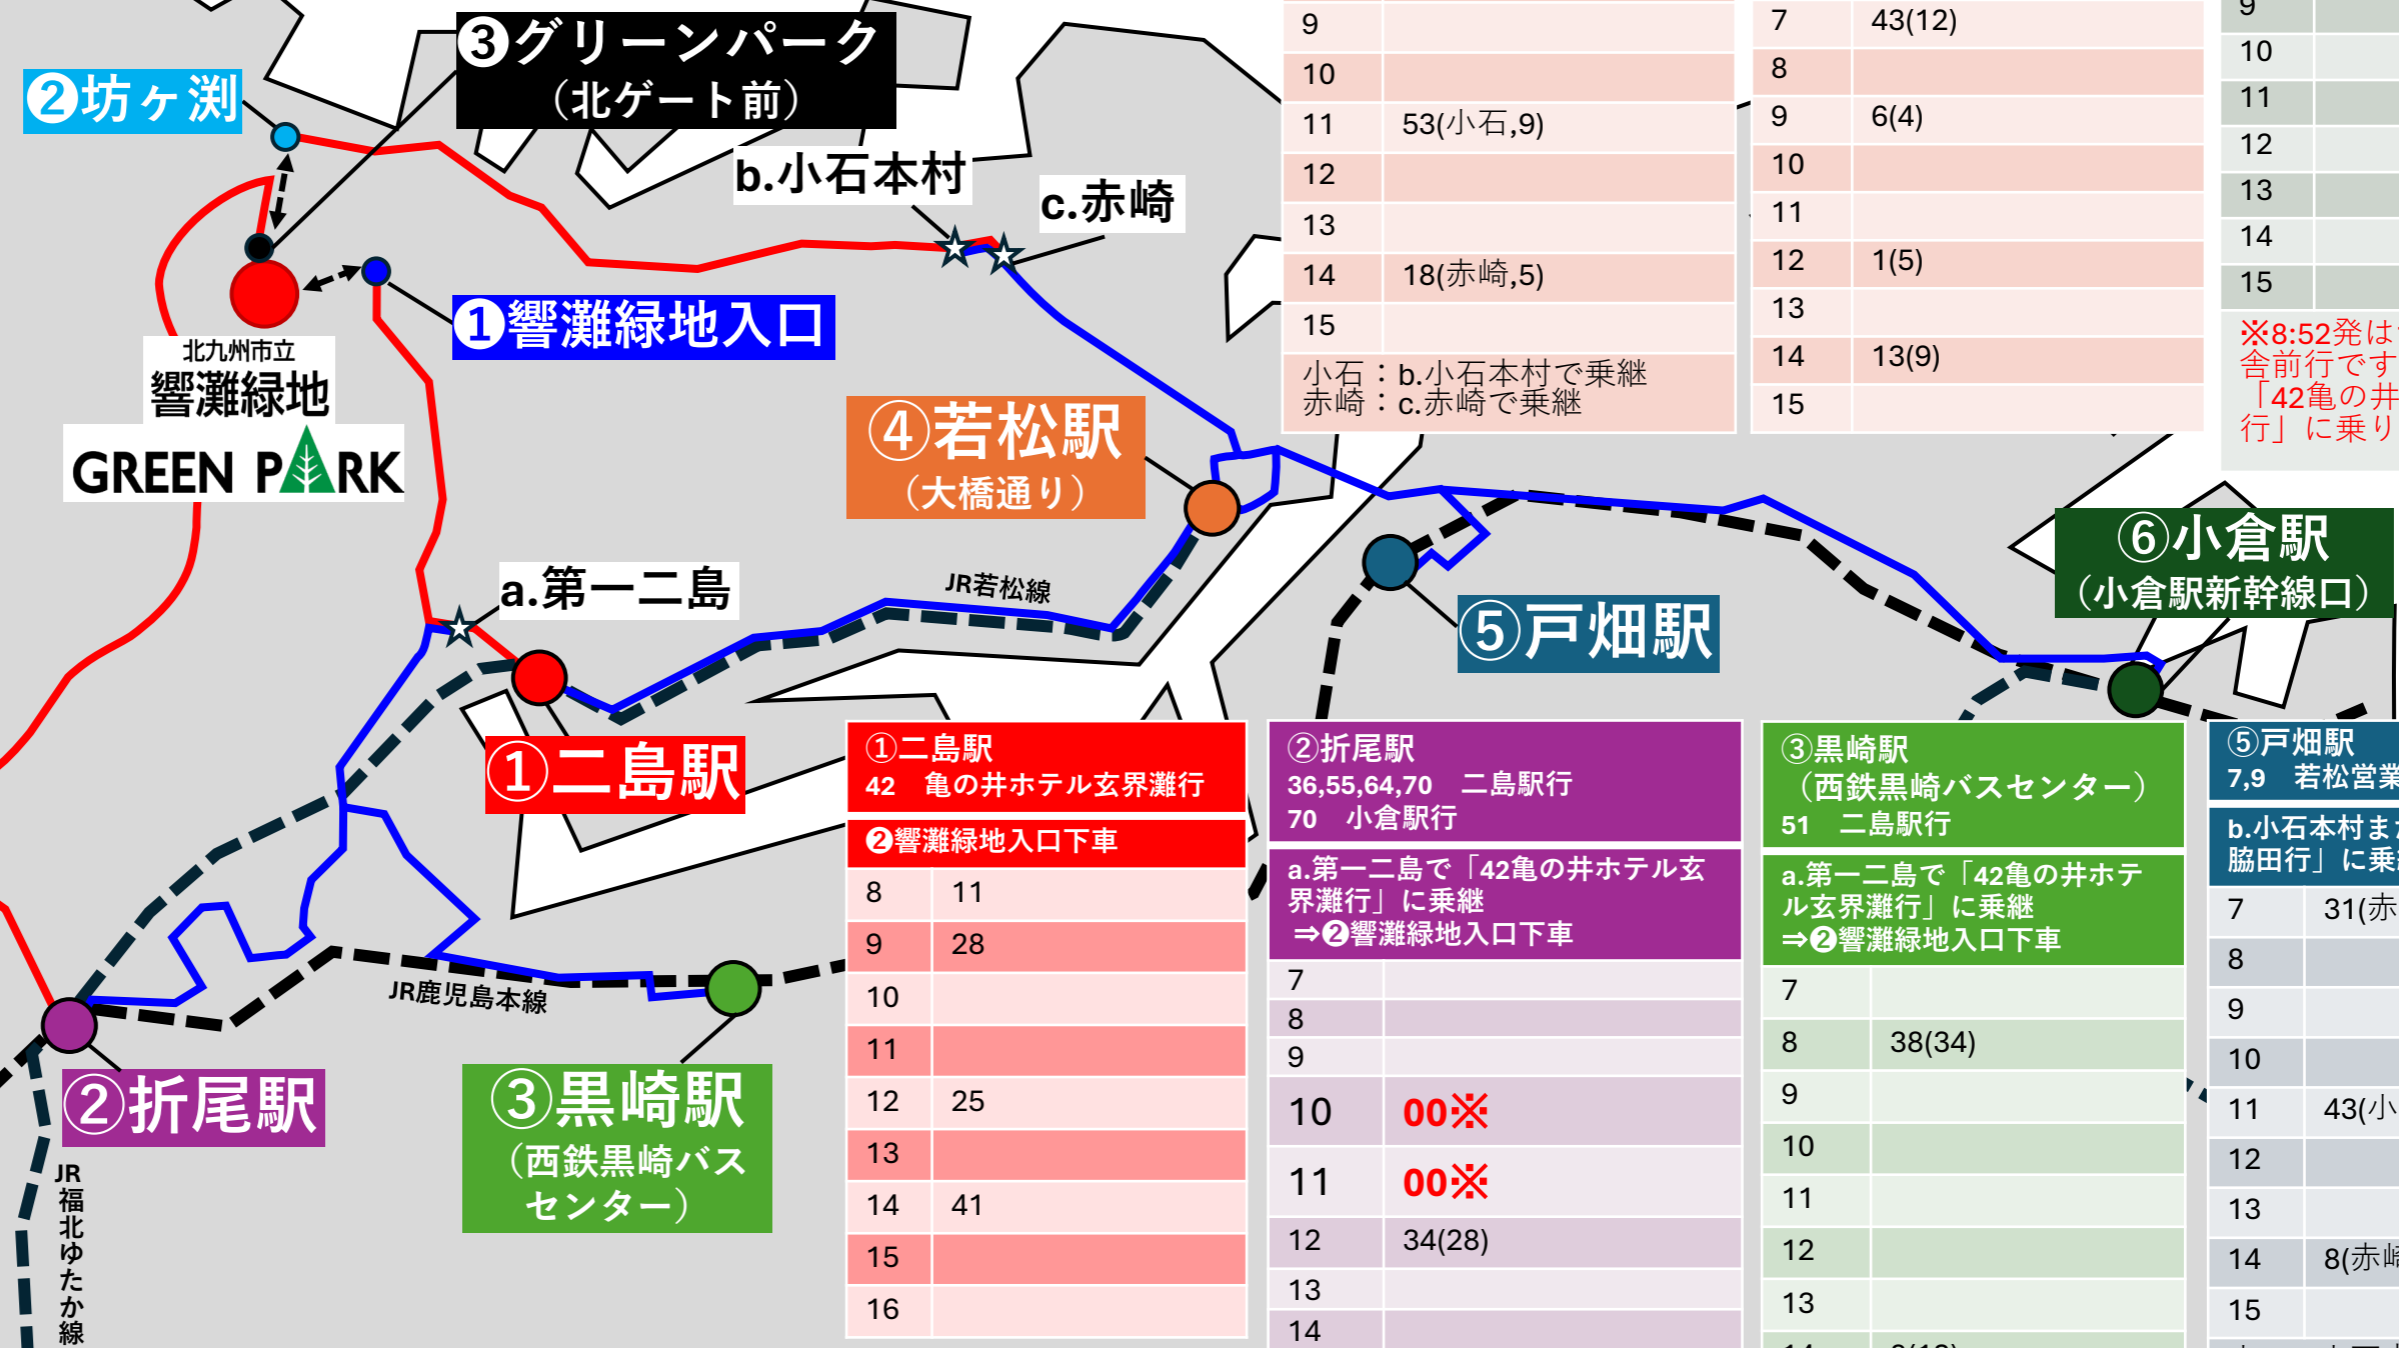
❷坊ヶ渕

❸グリーンパーク
（北ゲート前）

b.小石本村

c.赤崎

❶響灘緑地入口

北九州市立
響灘緑地
GREEN PARK

④若松駅
（大橋通り）

a.第一二島

JR若松線

⑤戸畑駅

⑥小倉駅
（小倉駅新幹線口）

①二島駅

JR鹿児島本線

②折尾駅

③黒崎駅
（西鉄黒崎バスセンター）

JR福北ゆたか線

| 9 | |
|---|---|
| 10 | |
| 11 | 53(小石,9) |
| 12 | |
| 13 | |
| 14 | 18(赤崎,5) |
| 15 | |

小石：b.小石本村で乗継
赤崎：c.赤崎で乗継

| 7 | 43(12) |
|---|---|
| 8 | |
| 9 | 6(4) |
| 10 | |
| 11 | |
| 12 | 1(5) |
| 13 | |
| 14 | 13(9) |
| 15 | |

| 9 | |
|---|---|
| 10 | |
| 11 | |
| 12 | |
| 13 | |
| 14 | |
| 15 | |

※8:52発は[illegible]
舎前行です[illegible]
「42亀の井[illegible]
行」に乗り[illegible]

①二島駅
42　亀の井ホテル玄界灘行
❷響灘緑地入口下車

| 8 | 11 |
|---|---|
| 9 | 28 |
| 10 | |
| 11 | |
| 12 | 25 |
| 13 | |
| 14 | 41 |
| 15 | |
| 16 | |

②折尾駅
36,55,64,70　二島駅行
70　小倉駅行
a.第一二島で「42亀の井ホテル玄界灘行」に乗継
⇒❷響灘緑地入口下車

| 7 | |
|---|---|
| 8 | |
| 9 | |
| 10 | 00※ |
| 11 | 00※ |
| 12 | 34(28) |
| 13 | |
| 14 | |

③黒崎駅
（西鉄黒崎バスセンター）
51　二島駅行
a.第一二島で「42亀の井ホテル玄界灘行」に乗継
⇒❷響灘緑地入口下車

| 7 | |
|---|---|
| 8 | 38(34) |
| 9 | |
| 10 | |
| 11 | |
| 12 | |
| 13 | |

⑤戸畑駅
7,9　若松営業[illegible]
b.小石本村ま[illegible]
脇田行」に乗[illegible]

| 7 | 31(赤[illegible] |
|---|---|
| 8 | |
| 9 | |
| 10 | |
| 11 | 43(小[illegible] |
| 12 | |
| 13 | |
| 14 | 8(赤崎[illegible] |
| 15 | |